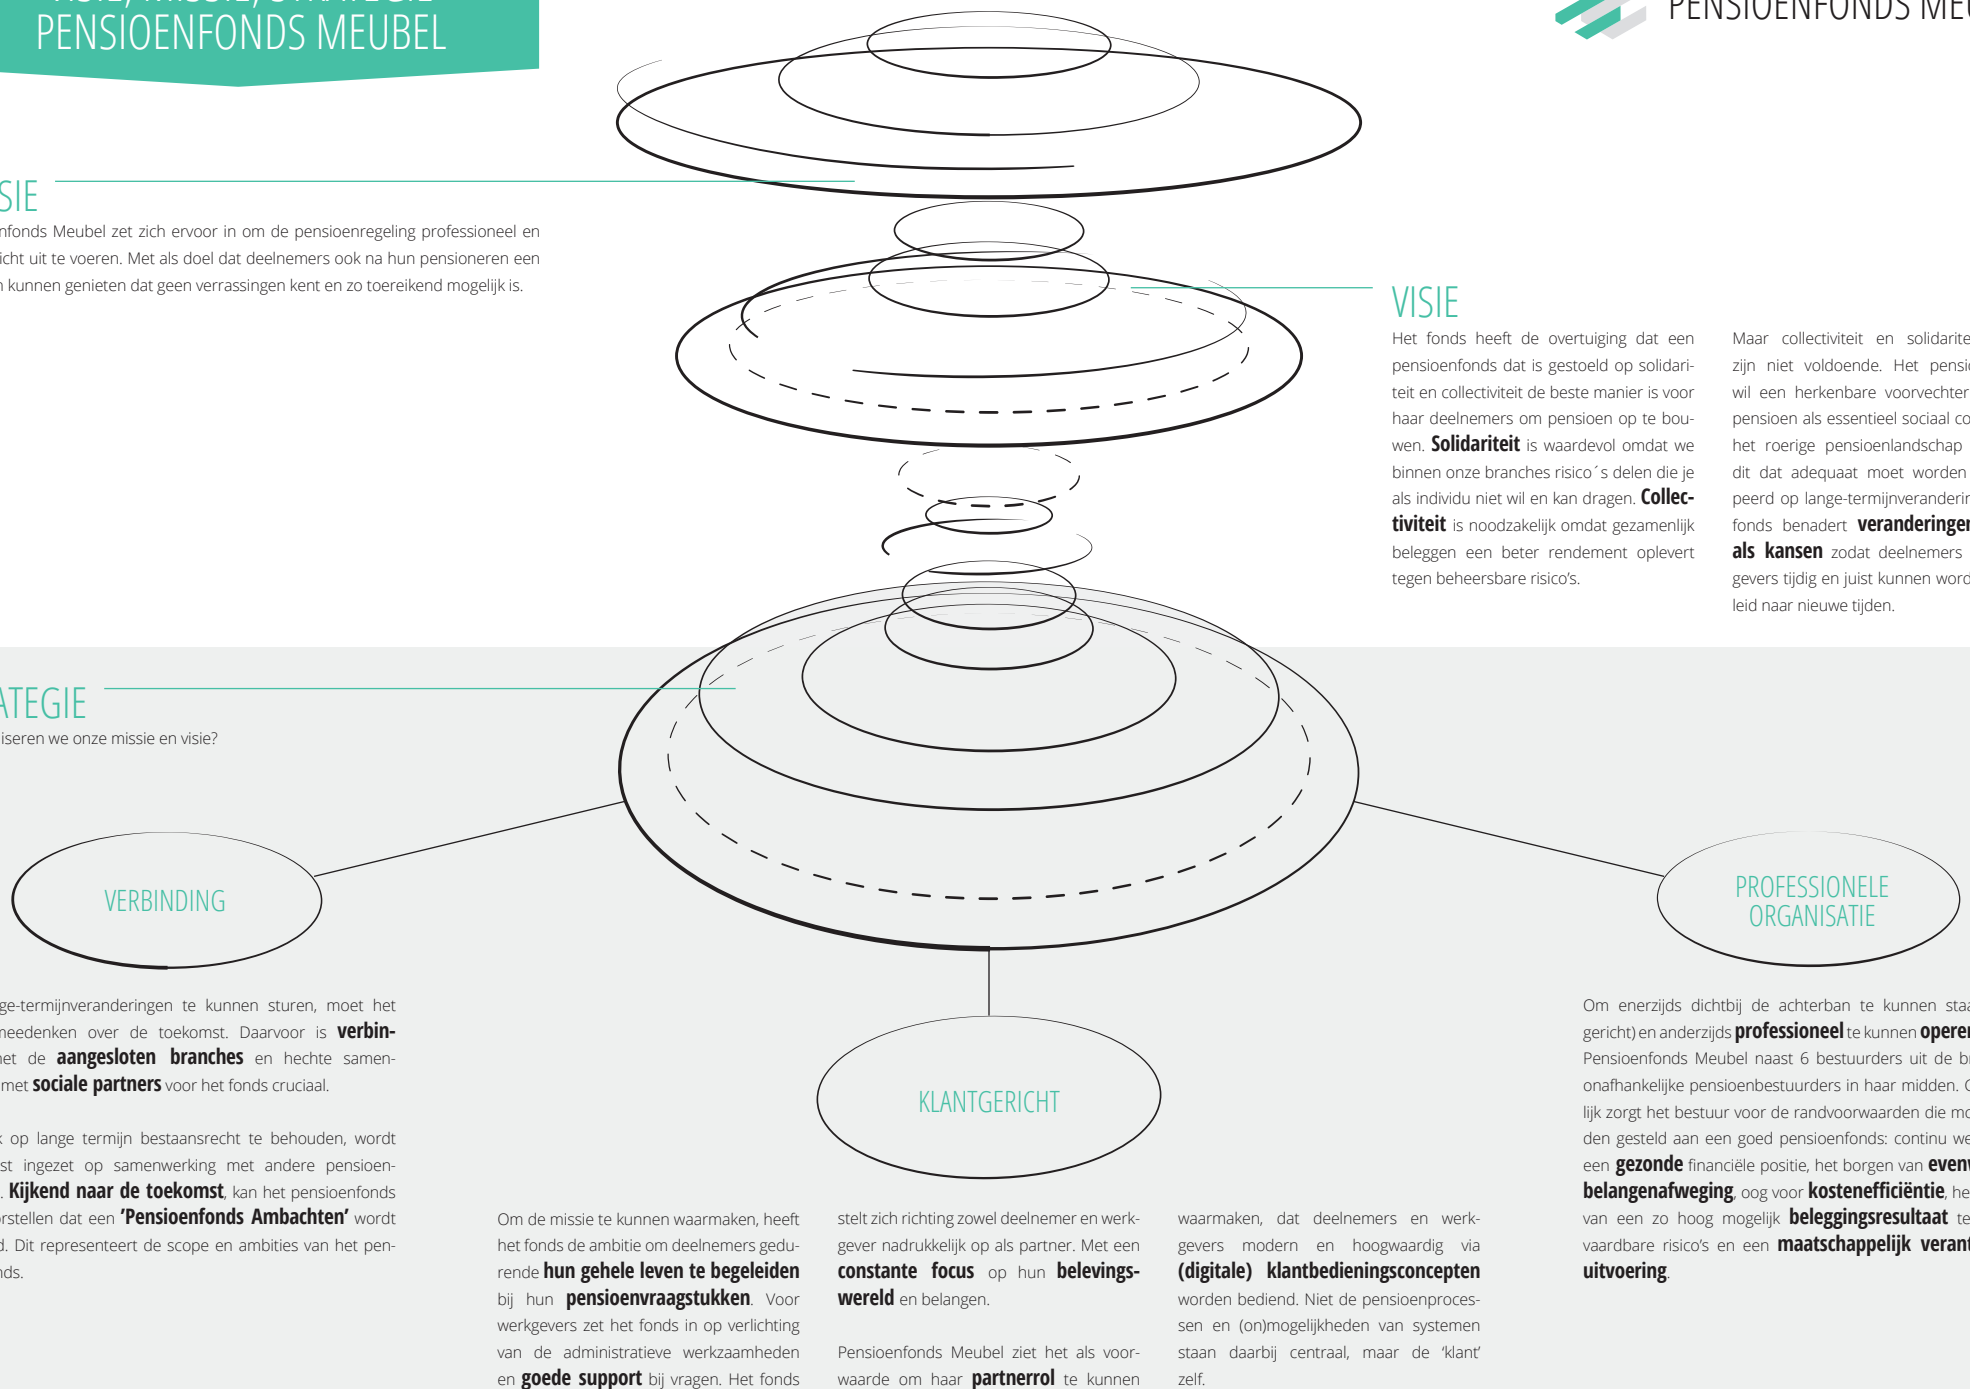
PENSIOENFONDS MEUBEL

PENSIOENFONDS ME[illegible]

SIE

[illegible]nfonds Meubel zet zich ervoor in om de pensioenregeling professioneel en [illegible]icht uit te voeren. Met als doel dat deelnemers ook na hun pensioneren een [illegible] kunnen genieten dat geen verrassingen kent en zo toereikend mogelijk is.

VISIE

Het fonds heeft de overtuiging dat een pensioenfonds dat is gestoeld op solidariteit en collectiviteit de beste manier is voor haar deelnemers om pensioen op te bouwen. **Solidariteit** is waardevol omdat we binnen onze branches risico´s delen die je als individu niet wil en kan dragen. **Collectiviteit** is noodzakelijk omdat gezamenlijk beleggen een beter rendement oplevert tegen beheersbare risico's.

Maar collectiviteit en solidarite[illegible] zijn niet voldoende. Het pensi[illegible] wil een herkenbare voorvechter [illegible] pensioen als essentieel sociaal co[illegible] het roerige pensioenlandschap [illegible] dit dat adequaat moet worden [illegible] peerd op lange-termijnveranderin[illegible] fonds benadert **veranderinge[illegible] als kansen** zodat deelnemers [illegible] gevers tijdig en juist kunnen word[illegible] leid naar nieuwe tijden.

ATEGIE

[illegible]iseren we onze missie en visie?

VERBINDING

PROFESSIONELE ORGANISATIE

KLANTGERICHT

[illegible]ge-termijnveranderingen te kunnen sturen, moet het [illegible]meedenken over de toekomst. Daarvoor is **verbin**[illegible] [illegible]et de **aangesloten branches** en hechte samen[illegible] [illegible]met **sociale partners** voor het fonds cruciaal.

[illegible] op lange termijn bestaansrecht te behouden, wordt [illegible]st ingezet op samenwerking met andere pensioen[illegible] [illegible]. **Kijkend naar de toekomst**, kan het pensioenfonds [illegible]rstellen dat een **'Pensioenfonds Ambachten'** wordt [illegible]d. Dit representeert de scope en ambities van het pen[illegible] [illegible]nds.

Om de missie te kunnen waarmaken, heeft het fonds de ambitie om deelnemers gedurende **hun gehele leven te begeleiden** bij hun **pensioenvraagstukken**. Voor werkgevers zet het fonds in op verlichting van de administratieve werkzaamheden en **goede support** bij vragen. Het fonds

stelt zich richting zowel deelnemer en werkgever nadrukkelijk op als partner. Met een **constante focus** op hun **belevingswereld** en belangen.

Pensioenfonds Meubel ziet het als voorwaarde om haar **partnerrol** te kunnen

waarmaken, dat deelnemers en werkgevers modern en hoogwaardig via **(digitale) klantbedieningsconcepten** worden bediend. Niet de pensioenprocessen en (on)mogelijkheden van systemen staan daarbij centraal, maar de 'klant' zelf.

Om enerzijds dichtbij de achterban te kunnen staa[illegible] gericht) en anderzijds **professioneel** te kunnen **opere**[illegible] Pensioenfonds Meubel naast 6 bestuurders uit de b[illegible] onafhankelijke pensioenbestuurders in haar midden. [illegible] lijk zorgt het bestuur voor de randvoorwaarden die m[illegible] den gesteld aan een goed pensioenfonds: continu we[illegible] een **gezonde** financiële positie, het borgen van **even**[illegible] **belangenafweging**, oog voor **kostenefficiëntie**, he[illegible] van een zo hoog mogelijk **beleggingsresultaat** te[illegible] vaardbare risico's en een **maatschappelijk verant**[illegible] **uitvoering**.